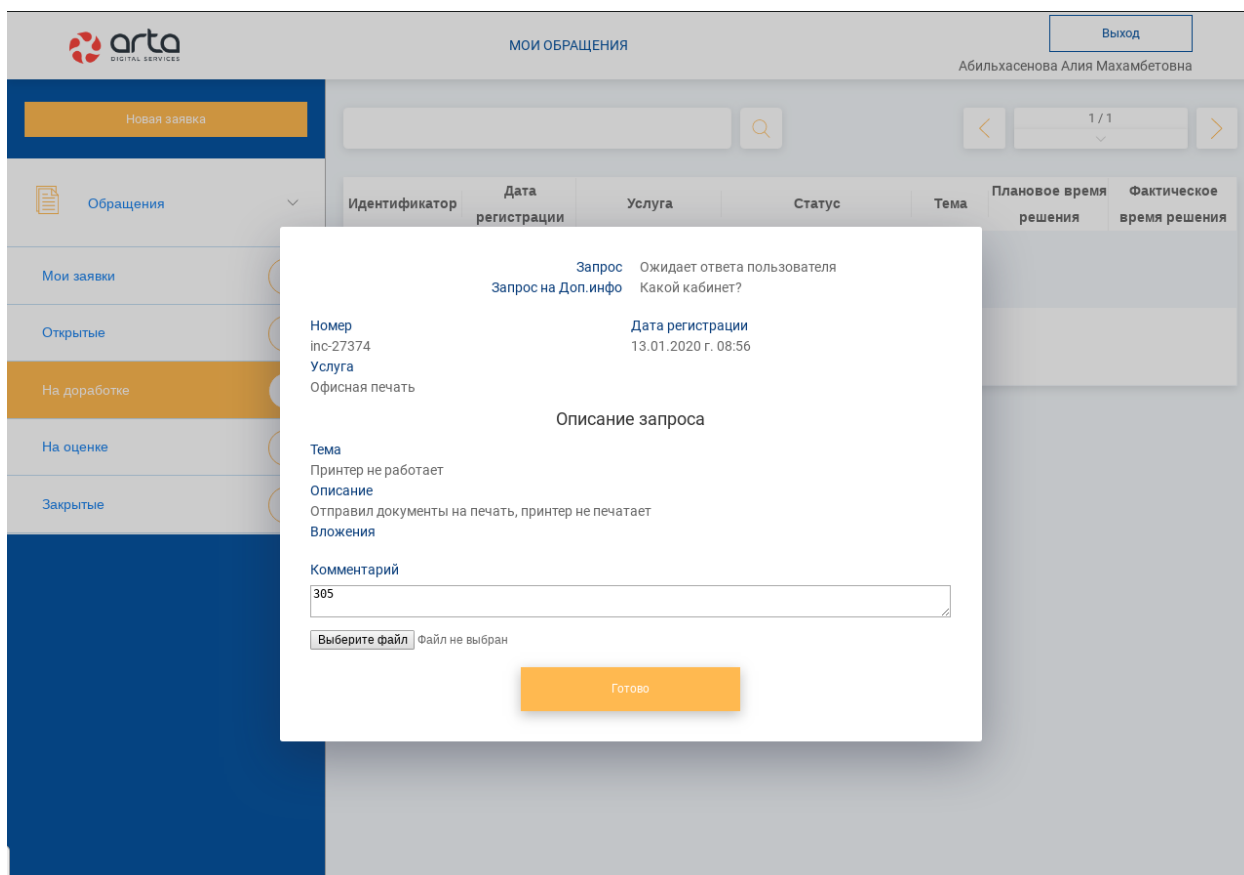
arta
DIGITAL SERVICES

МОИ ОБРАЩЕНИЯ

Выход

Абильхасенова Алия Махамбетовна

Новая заявка

Обращения

Мои заявки

Открытые

На доработке

На оценке

Закрытые

1 / 1

| Идентификатор | Дата регистрации | Услуга | Статус | Тема | Плановое время решения | Фактическое время решения |
|---|---|---|---|---|---|---|

Запрос Ожидает ответа пользователя
Запрос на Доп.инфо Какой кабинет?

Номер
inc-27374

Дата регистрации
13.01.2020 г. 08:56

Услуга
Офисная печать

Описание запроса

Тема
Принтер не работает

Описание
Отправил документы на печать, принтер не печатает

Вложения

Комментарий
305

Выберите файл Файл не выбран

Готово